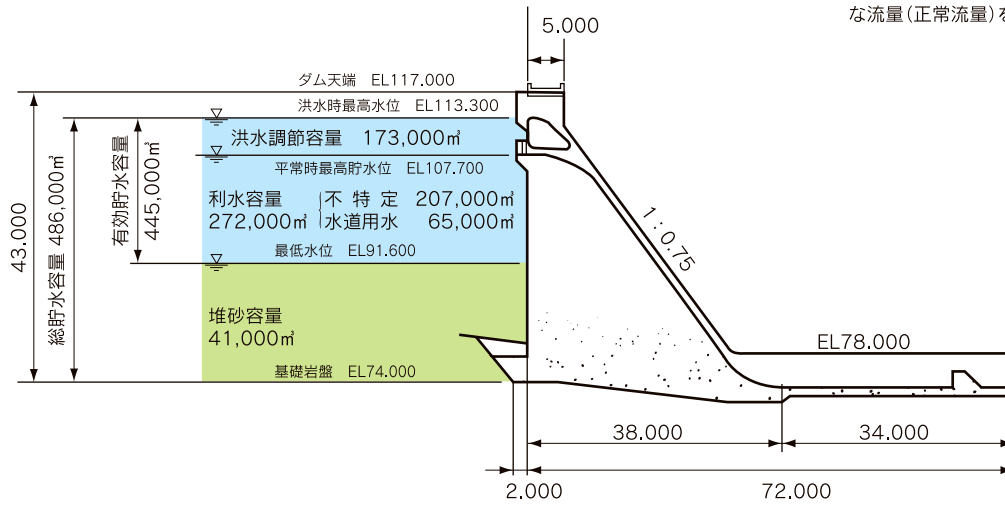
な流量(正常流量)を

5.000

ダム天端 EL117.000

洪水時最高水位 EL113.300

洪水調節容量 173,000㎥

平常時最高貯水位 EL107.700

利水容量
272,000㎥

不特定 207,000㎥
水道用水 65,000㎥

最低水位 EL91.600

堆砂容量
41,000㎥

基礎岩盤 EL74.000

43.000

総貯水容量 486,000㎥

有効貯水容量 445,000㎥

1:0.75

EL78.000

38.000

34.000

2.000

72.000